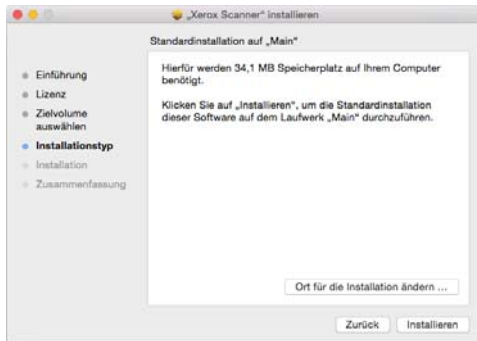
„Xerox Scanner" installieren

Standardinstallation auf „Main"

Einführung
Lizenz
Zielvolume auswählen
Installationstyp
Installation
Zusammenfassung

Hierfür werden 34,1 MB Speicherplatz auf Ihrem Computer benötigt.

Klicken Sie auf „Installieren", um die Standardinstallation dieser Software auf dem Laufwerk „Main" durchzuführen.

Ort für die Installation ändern ...

Zurück
Installieren